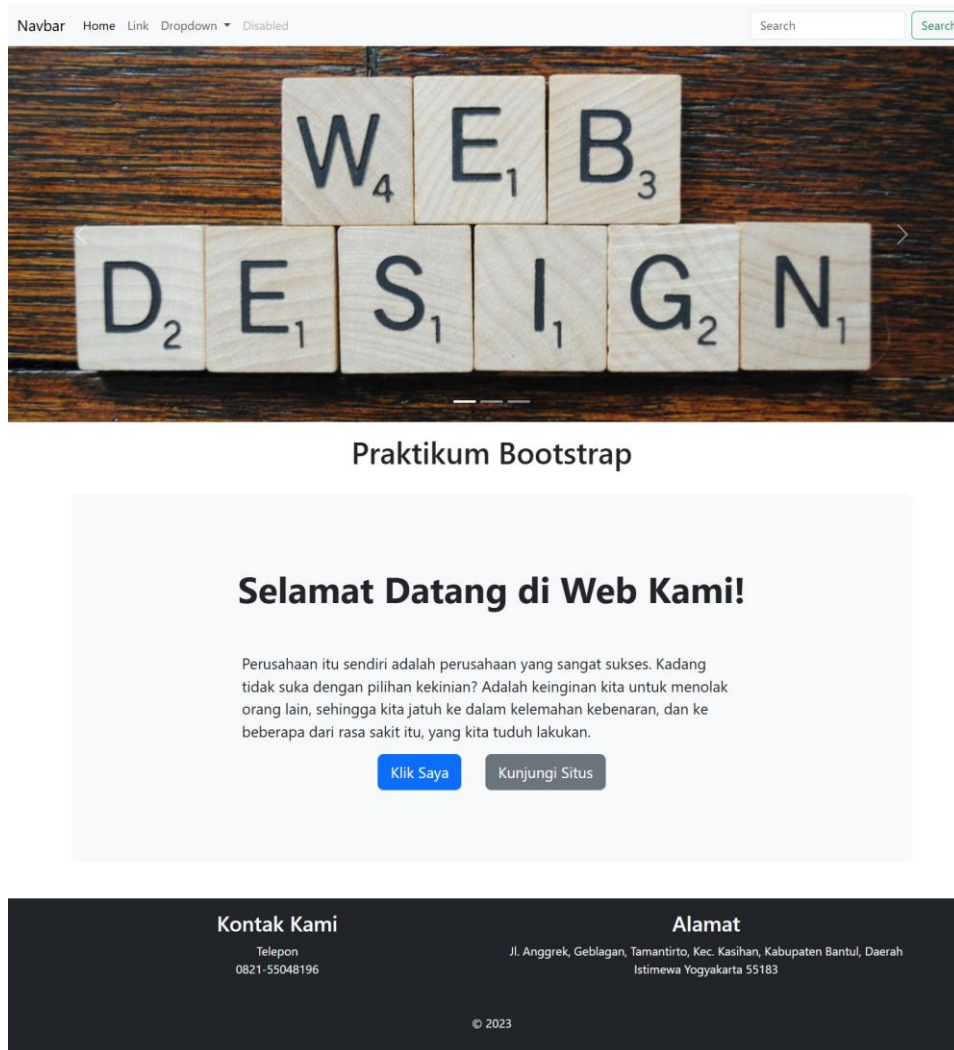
Navbar Home Link Dropdown Disabled

Search Search

W 4 E 1 B 3
D 2 E 1 S 1 I 1 G 2 N 1

Praktikum Bootstrap

Selamat Datang di Web Kami!

Perusahaan itu sendiri adalah perusahaan yang sangat sukses. Kadang tidak suka dengan pilihan kekinian? Adalah keinginan kita untuk menolak orang lain, sehingga kita jatuh ke dalam kelemahan kebenaran, dan ke beberapa dari rasa sakit itu, yang kita tuduh lakukan.

Klik Saya Kunjungi Situs

Kontak Kami
Telepon
0821-55048196

Alamat
Jl. Anggrek, Geblagan, Tamantirto, Kec. Kasihan, Kabupaten Bantul, Daerah Istimewa Yogyakarta 55183

© 2023